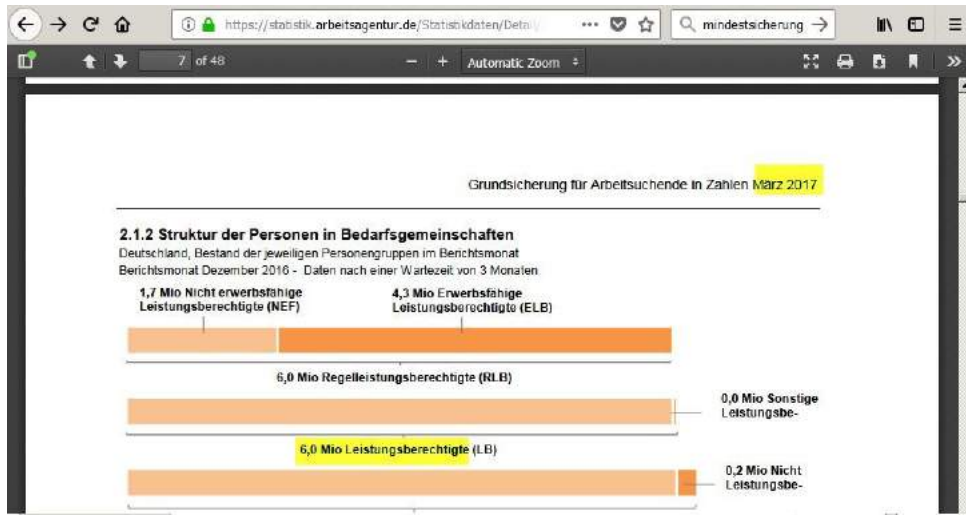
https://statistik.arbeitsagentur.de/Statistikdaten/Detail

mindestsicherung

7 of 48

Automatic Zoom

Grundsicherung für Arbeitsuchende in Zahlen März 2017

2.1.2 Struktur der Personen in Bedarfsgemeinschaften

Deutschland, Bestand der jeweiligen Personengruppen im Berichtsmonat
Berichtsmonat Dezember 2016 - Daten nach einer Wartezeit von 3 Monaten

1,7 Mio Nicht erwerbsfähige Leistungsberechtigte (NEF)

4,3 Mio Erwerbsfähige Leistungsberechtigte (ELB)

6,0 Mio Regelleistungsberechtigte (RLB)

0,0 Mio Sonstige Leistungsbe-

6,0 Mio Leistungsberechtigte (LB)

0,2 Mio Nicht Leistungsbe-